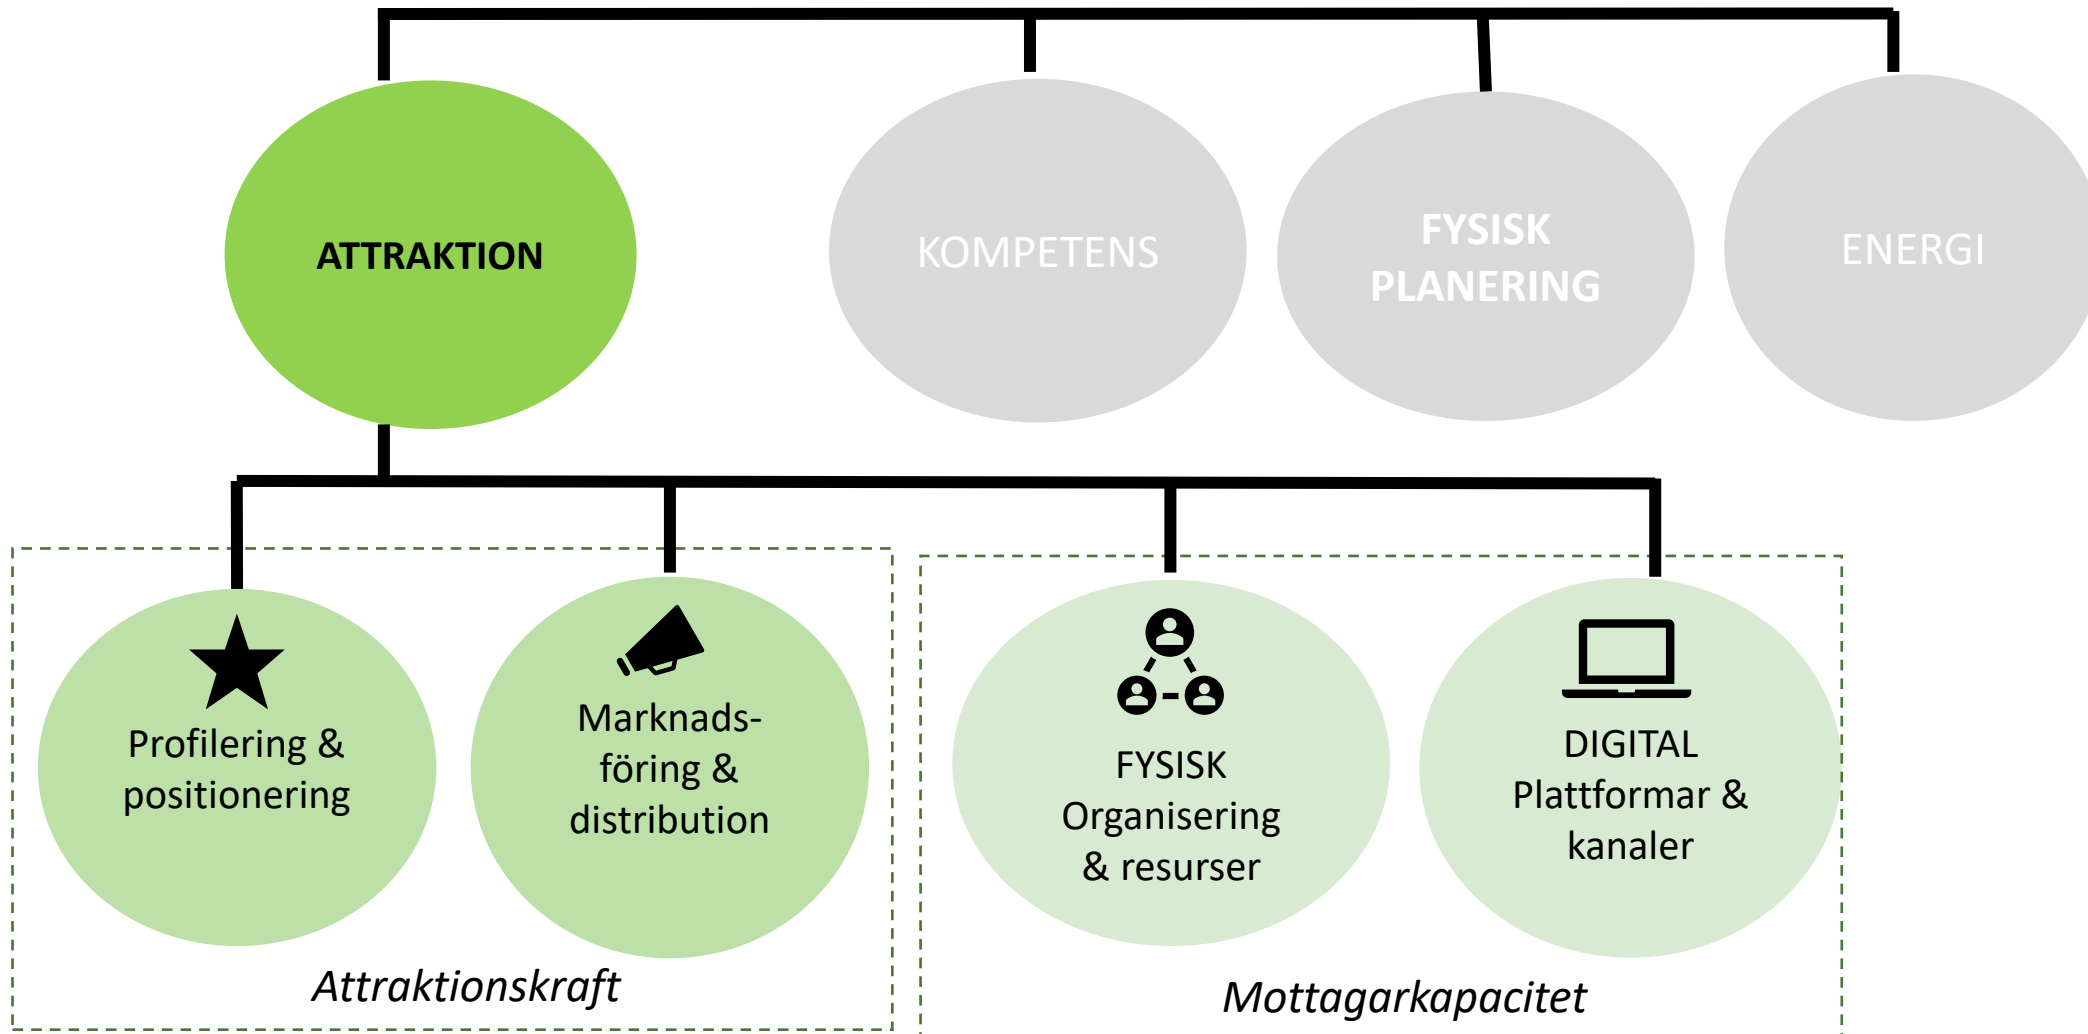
ATTRAKTION

KOMPETENS

FYSISK PLANERING

ENERGI

Profilering & positionering

Marknadsföring & distribution

FYSISK Organisering & resurser

DIGITAL Plattformar & kanaler

Attraktionskraft

Mottagarkapacitet